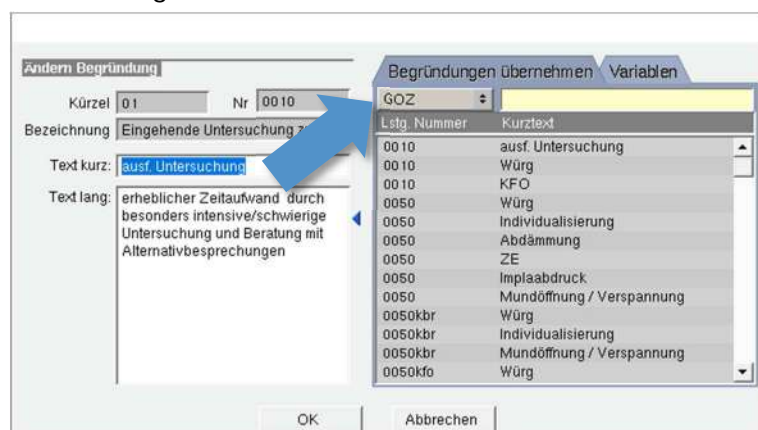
Ändern Begründung

Kürzel 01 Nr 0010

Bezeichnung Eingehende Untersuchung z

Text kurz: ausf. Untersuchung

Text lang: erheblicher Zeitaufwand durch besonders intensive/schwierige Untersuchung und Beratung mit Alternativbesprechungen

Begründungen übernehmen Variablen

GOZ

| Lstg. Nummer | Kurztext |
|---|---|
| 0010 | ausf. Untersuchung |
| 0010 | Würg |
| 0010 | KFO |
| 0050 | Würg |
| 0050 | Individualisierung |
| 0050 | Abdämmung |
| 0050 | ZE |
| 0050 | Implaabdruck |
| 0050 | Mundöffnung / Verspannung |
| 0050kbr | Würg |
| 0050kbr | Individualisierung |
| 0050kbr | Mundöffnung / Verspannung |
| 0050kfo | Würg |

OK Abbrechen